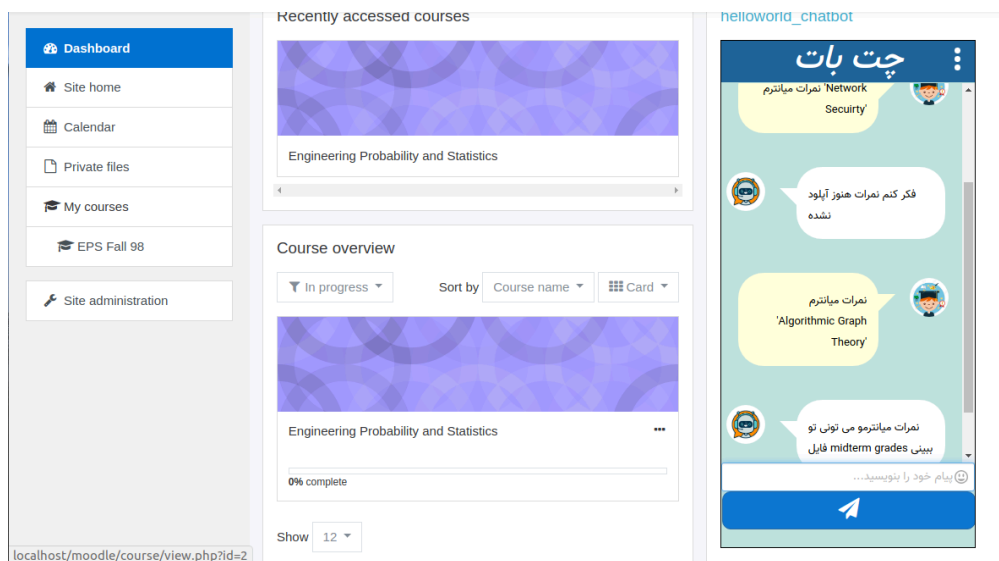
Dashboard
Site home
Calendar
Private files
My courses
EPS Fall 98
Site administration

Recently accessed courses
Engineering Probability and Statistics

Course overview
In progress
Sort by Course name
Card
Engineering Probability and Statistics
...
0% complete
Show 12

localhost/moodle/course/view.php?id=2

helloworld_chatbot
چت بات
'Network نمرات میانترم Secuirty'
فکر کنم نمرات هنوز آپلود نشده
نمرات میانترم 'Algorithmic Graph Theory'
نمرات میانترمو می تونی تو ببینی midterm grades فایل
پیام خود را بنویسید...